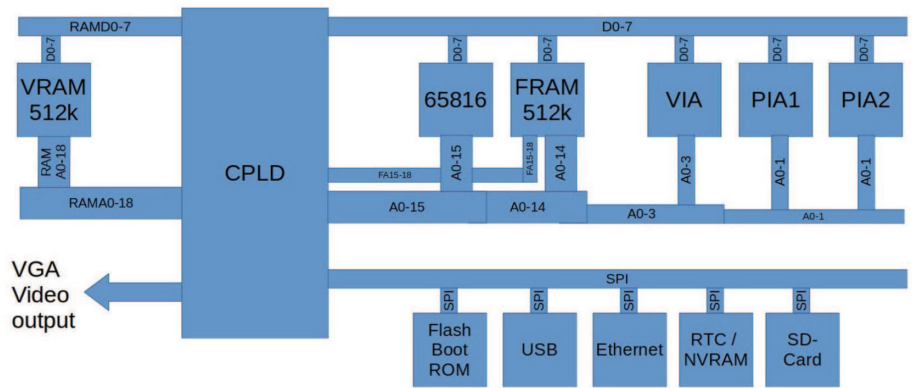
RAMD0-7

D0-7

D0-7

VRAM 512k

RAM A0-18

RAMA0-18

CPLD

D0-7

65816

FA15-18

A0-15

A0-15

D0-7

FRAM 512k

FA15-18

A0-14

A0-14

D0-7

VIA

A0-3

A0-3

D0-7

PIA1

A0-1

D0-7

PIA2

A0-1

A0-1

VGA Video output

SPI

SPI

Flash Boot ROM

SPI

USB

SPI

Ethernet

SPI

RTC / NVRAM

SPI

SD-Card